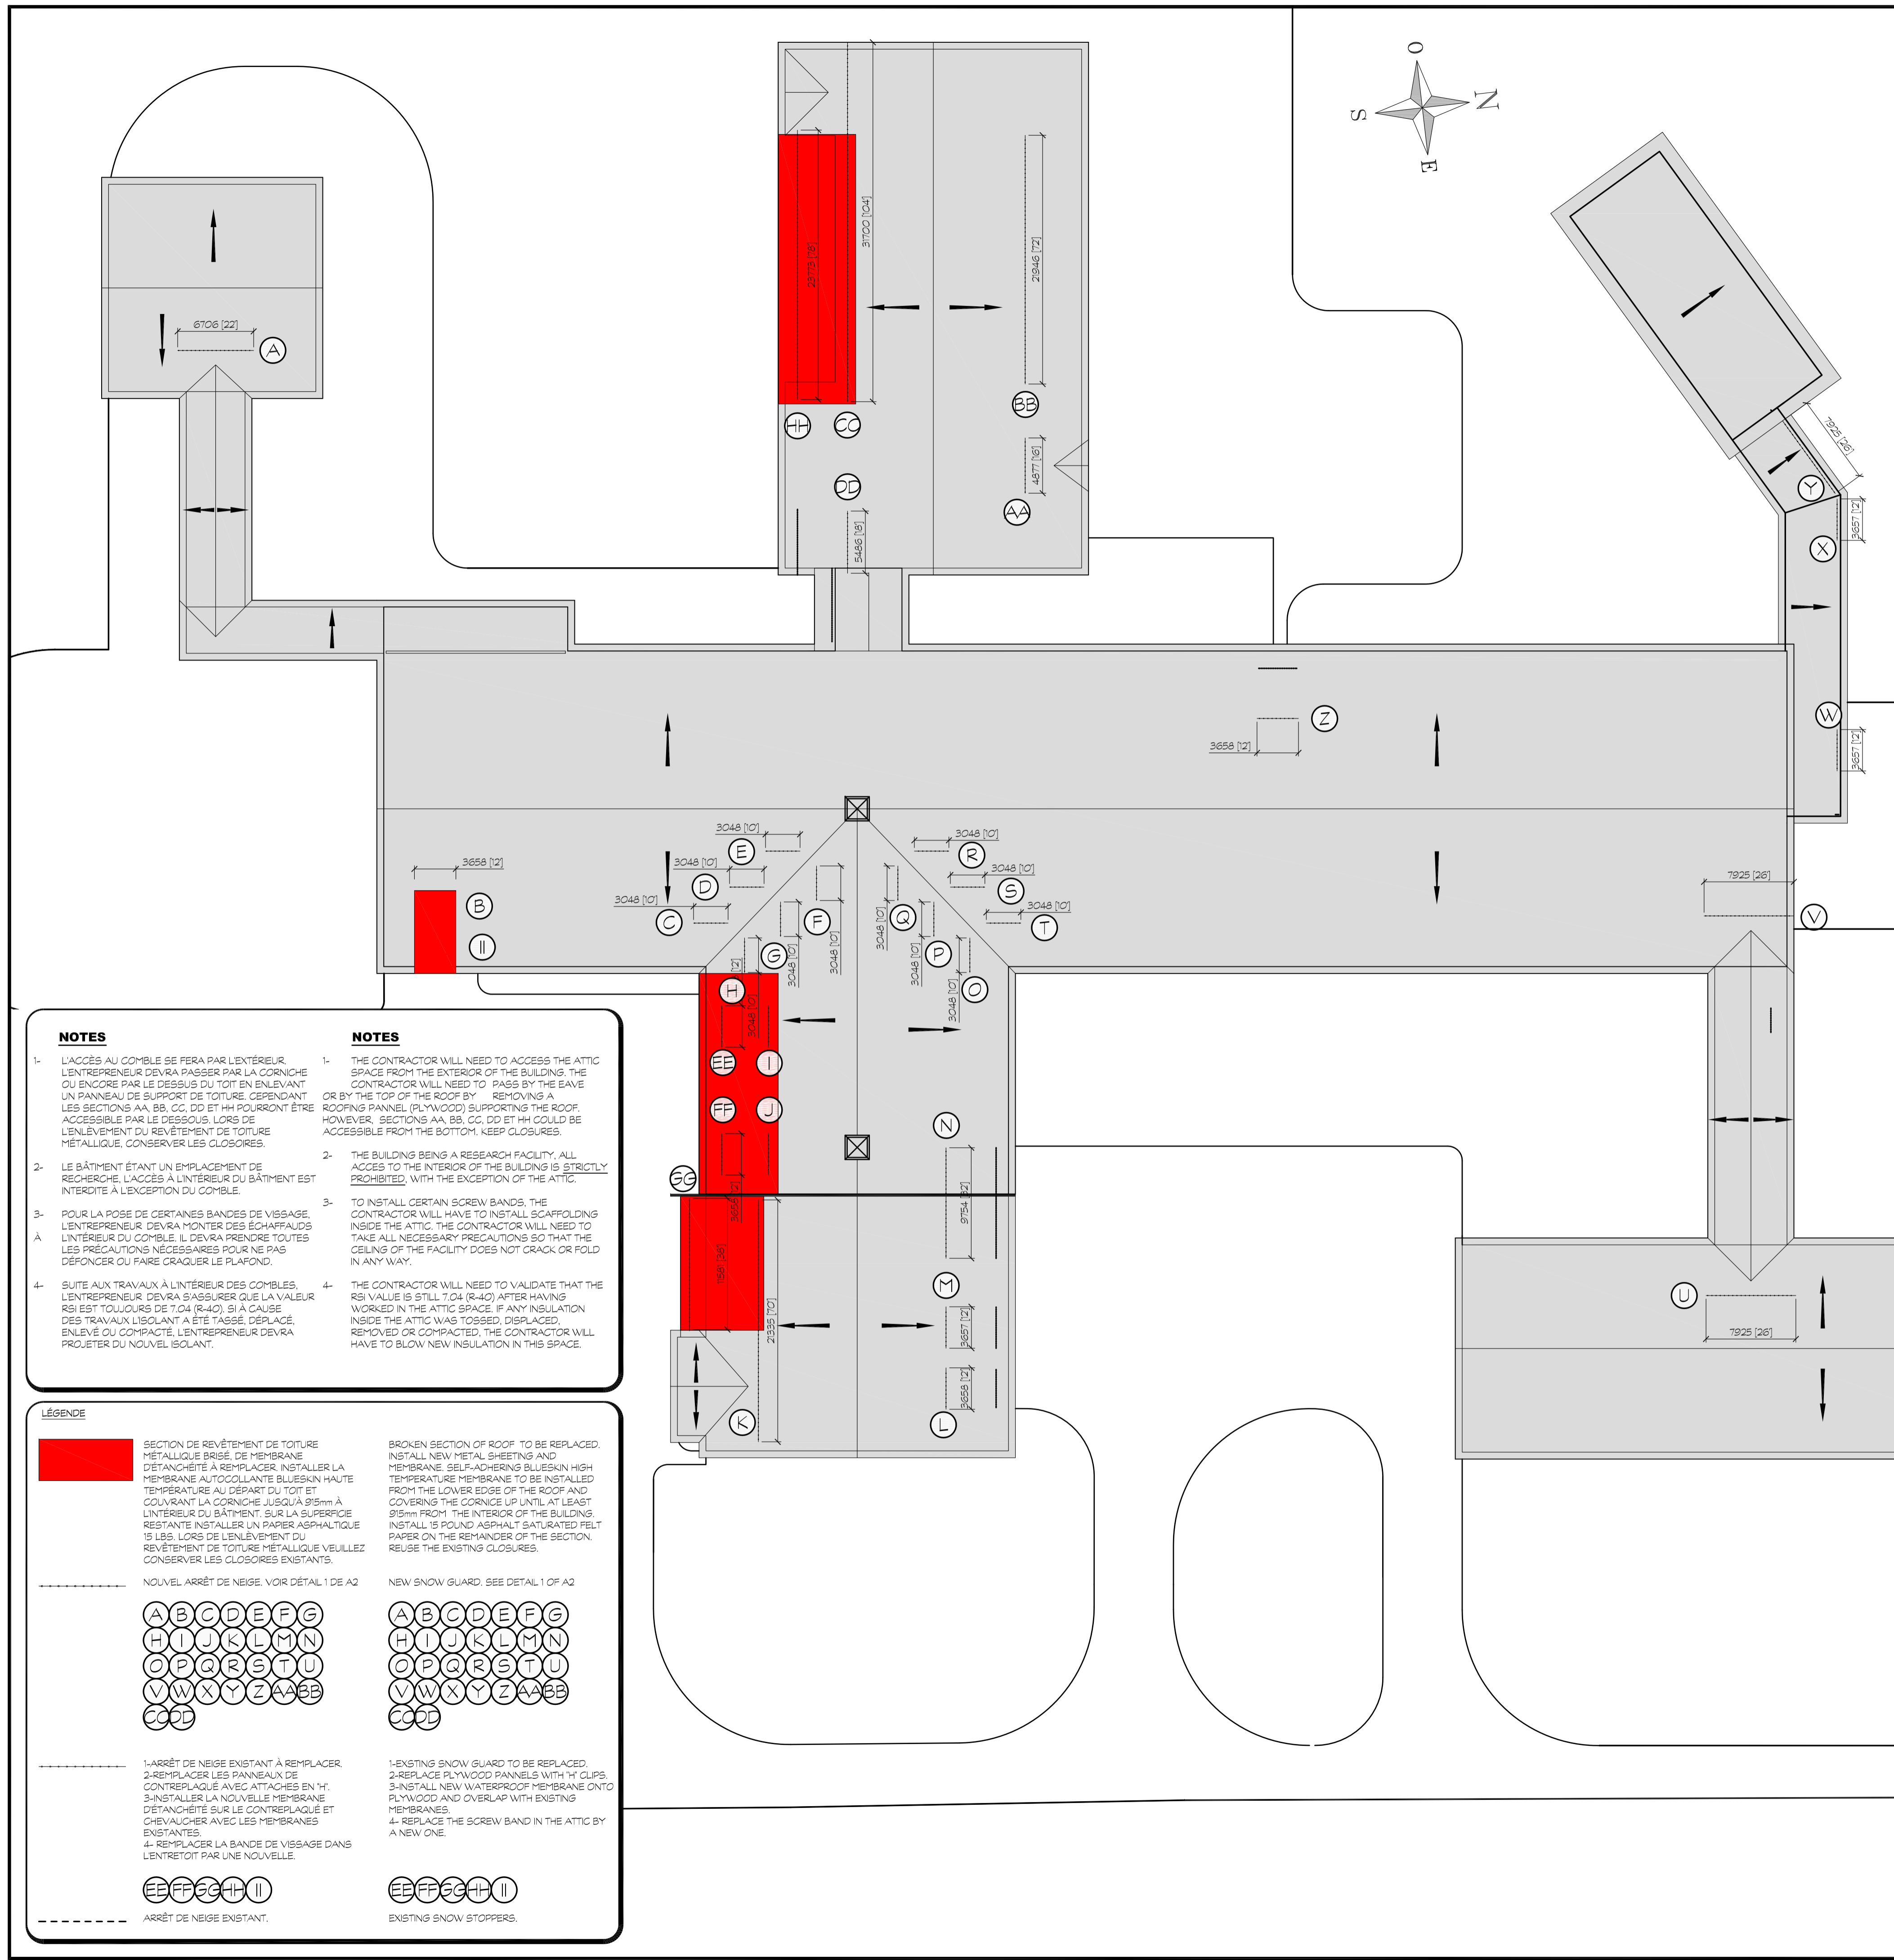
O
N
S
E

6706 [22]
A

23773 [78]
31700 [104]
21946 [72]
BB
HH CC
DD
4877 [16]
AA
5486 [18]

7925 [26]
Y
3657 [12]
X
W
3657 [12]

Z
3658 [12]

3048 [10]
E
3048 [10]
D
3048 [10]
C
3658 [12]
B
II
F
G
3048 [10]
3048 [10]
3048 [10]
R
3048 [10]
S
3048 [10]
T
Q
3048 [10]
P
3048 [10]
O
3048 [10]
7925 [26]
V
H
3048 [10]
EE
I
FF
J
N
GG
9754 [32]
3658 [12]
11581 [38]
21335 [70]
M
3657 [12]
3658 [12]
K
L
U
7925 [26]

NOTES

1- L'ACCÈS AU COMBLE SE FERA PAR L'EXTÉRIEUR. L'ENTREPRENEUR DEVRA PASSER PAR LA CORNICHE OU ENCORE PAR LE DESSUS DU TOIT EN ENLEVANT UN PANNEAU DE SUPPORT DE TOITURE. CEPENDANT LES SECTIONS AA, BB, CC, DD ET HH POURRONT ÊTRE ACCESSIBLE PAR LE DESSOUS. LORS DE L'ENLÈVEMENT DU REVÊTEMENT DE TOITURE MÉTALLIQUE, CONSERVER LES CLOSOIRES.

2- LE BÂTIMENT ÉTANT UN EMPLACEMENT DE RECHERCHE, L'ACCÈS À L'INTÉRIEUR DU BÂTIMENT EST INTERDITE À L'EXCEPTION DU COMBLE.

3- POUR LA POSE DE CERTAINES BANDES DE VISSAGE, L'ENTREPRENEUR DEVRA MONTER DES ÉCHAFFAUDS À L'INTÉRIEUR DU COMBLE. IL DEVRA PRENDRE TOUTES LES PRÉCAUTIONS NÉCESSAIRES POUR NE PAS DÉFONCER OU FAIRE CRAQUER LE PLAFOND.

4- SUITE AUX TRAVAUX À L'INTÉRIEUR DES COMBLES, L'ENTREPRENEUR DEVRA S'ASSURER QUE LA VALEUR RSI EST TOUJOURS DE 7.04 (R-40). SI À CAUSE DES TRAVAUX L'ISOLANT A ÉTÉ TASSÉ, DÉPLACÉ, ENLEVÉ OU COMPACTÉ, L'ENTREPRENEUR DEVRA PROJETER DU NOUVEL ISOLANT.

NOTES

1- THE CONTRACTOR WILL NEED TO ACCESS THE ATTIC SPACE FROM THE EXTERIOR OF THE BUILDING. THE CONTRACTOR WILL NEED TO PASS BY THE EAVE OR BY THE TOP OF THE ROOF BY REMOVING A ROOFING PANNEL (PLYWOOD) SUPPORTING THE ROOF. HOWEVER, SECTIONS AA, BB, CC, DD ET HH COULD BE ACCESSIBLE FROM THE BOTTOM. KEEP CLOSURES.

2- THE BUILDING BEING A RESEARCH FACILITY, ALL ACCES TO THE INTERIOR OF THE BUILDING IS STRICTLY PROHIBITED, WITH THE EXCEPTION OF THE ATTIC.

3- TO INSTALL CERTAIN SCREW BANDS, THE CONTRACTOR WILL HAVE TO INSTALL SCAFFOLDING INSIDE THE ATTIC. THE CONTRACTOR WILL NEED TO TAKE ALL NECESSARY PRECAUTIONS SO THAT THE CEILING OF THE FACILITY DOES NOT CRACK OR FOLD IN ANY WAY.

4- THE CONTRACTOR WILL NEED TO VALIDATE THAT THE RSI VALUE IS STILL 7.04 (R-40) AFTER HAVING WORKED IN THE ATTIC SPACE. IF ANY INSULATION INSIDE THE ATTIC WAS TOSSED, DISPLACED, REMOVED OR COMPACTED, THE CONTRACTOR WILL HAVE TO BLOW NEW INSULATION IN THIS SPACE.

LÉGENDE

SECTION DE REVÊTEMENT DE TOITURE MÉTALLIQUE BRISÉ, DE MEMBRANE D'ÉTANCHÉITÉ À REMPLACER. INSTALLER LA MEMBRANE AUTOCOLLANTE BLUESKIN HAUTE TEMPÉRATURE AU DÉPART DU TOIT ET COUVRANT LA CORNICHE JUSQU'À 915mm À L'INTÉRIEUR DU BÂTIMENT. SUR LA SUPERFICIE RESTANTE INSTALLER UN PAPIER ASPHALTIQUE 15 LBS. LORS DE L'ENLÈVEMENT DU REVÊTEMENT DE TOITURE MÉTALLIQUE VEUILLEZ CONSERVER LES CLOSOIRES EXISTANTS.

BROKEN SECTION OF ROOF TO BE REPLACED. INSTALL NEW METAL SHEETING AND MEMBRANE. SELF-ADHERING BLUESKIN HIGH TEMPERATURE MEMBRANE TO BE INSTALLED FROM THE LOWER EDGE OF THE ROOF AND COVERING THE CORNICE UP UNTIL AT LEAST 915mm FROM THE INTERIOR OF THE BUILDING. INSTALL 15 POUND ASPHALT SATURATED FELT PAPER ON THE REMAINDER OF THE SECTION. REUSE THE EXISTING CLOSURES.

NOUVEL ARRÊT DE NEIGE. VOIR DÉTAIL 1 DE A2

NEW SNOW GUARD. SEE DETAIL 1 OF A2

A B C D E F G H I J K L M N O P Q R S T U V W X Y Z AA BB CC DD

A B C D E F G H I J K L M N O P Q R S T U V W X Y Z AA BB CC DD

1-ARRÊT DE NEIGE EXISTANT À REMPLACER.
2-REMPLACER LES PANNEAUX DE CONTREPLAQUÉ AVEC ATTACHES EN "H".
3-INSTALLER LA NOUVELLE MEMBRANE D'ÉTANCHÉITÉ SUR LE CONTREPLAQUÉ ET CHEVAUCHER AVEC LES MEMBRANES EXISTANTES.
4- REMPLACER LA BANDE DE VISSAGE DANS L'ENTRETOIT PAR UNE NOUVELLE.

1-EXSTING SNOW GUARD TO BE REPLACED.
2-REPLACE PLYWOOD PANNELS WITH "H" CLIPS.
3-INSTALL NEW WATERPROOF MEMBRANE ONTO PLYWOOD AND OVERLAP WITH EXISTING MEMBRANES.
4- REPLACE THE SCREW BAND IN THE ATTIC BY A NEW ONE.

EE FF GG HH II

EE FF GG HH II

ARRÊT DE NEIGE EXISTANT.

EXISTING SNOW STOPPERS.